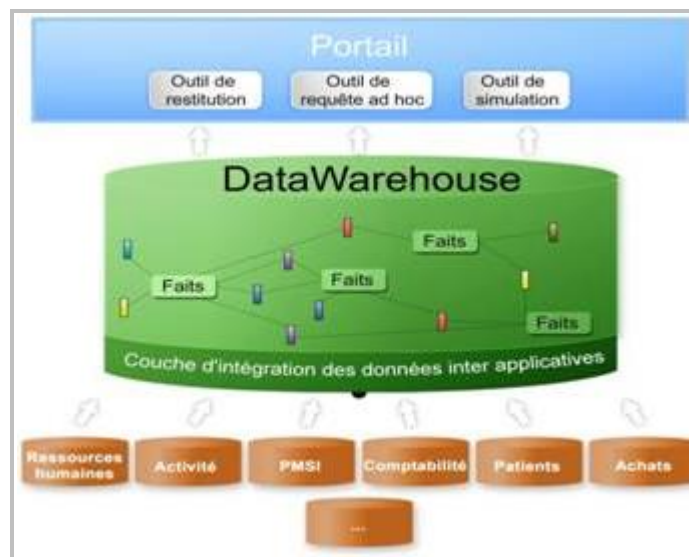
Portail

Outil de restitution

Outil de requête ad hoc

Outil de simulation

DataWarehouse

Faits

Faits

Faits

Faits

Couche d'intégration des données inter applicatives

Ressources humaines

Activité

PMSI

Comptabilité

Patients

Achats

...